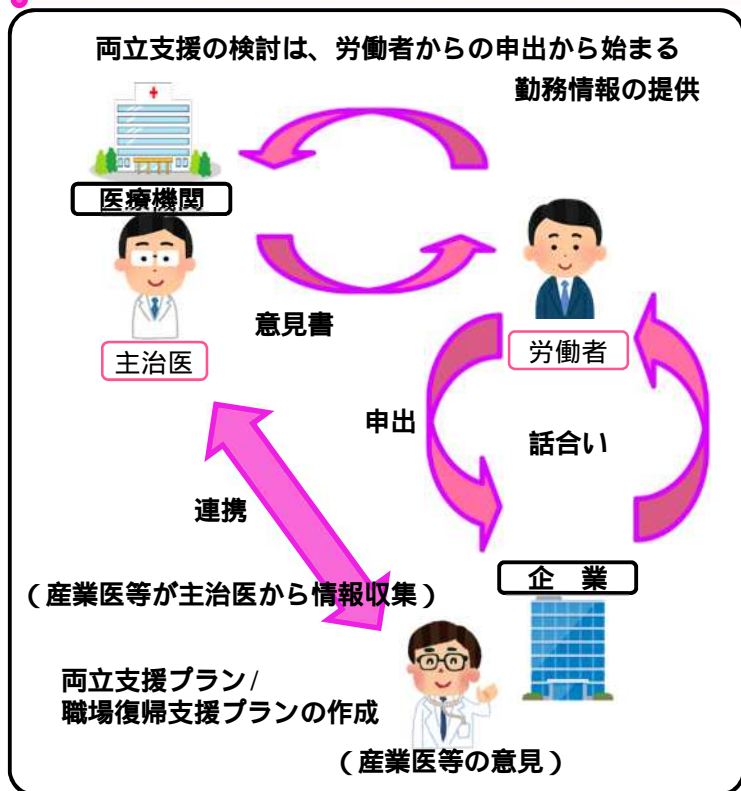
両立支援の検討は、労働者からの申出から始まる

勤務情報の提供

医療機関

主治医

意見書

労働者

申出

話合い

連携

（産業医等が主治医から情報収集）

企　業

両立支援プラン/
職場復帰支援プランの作成

（産業医等の意見）